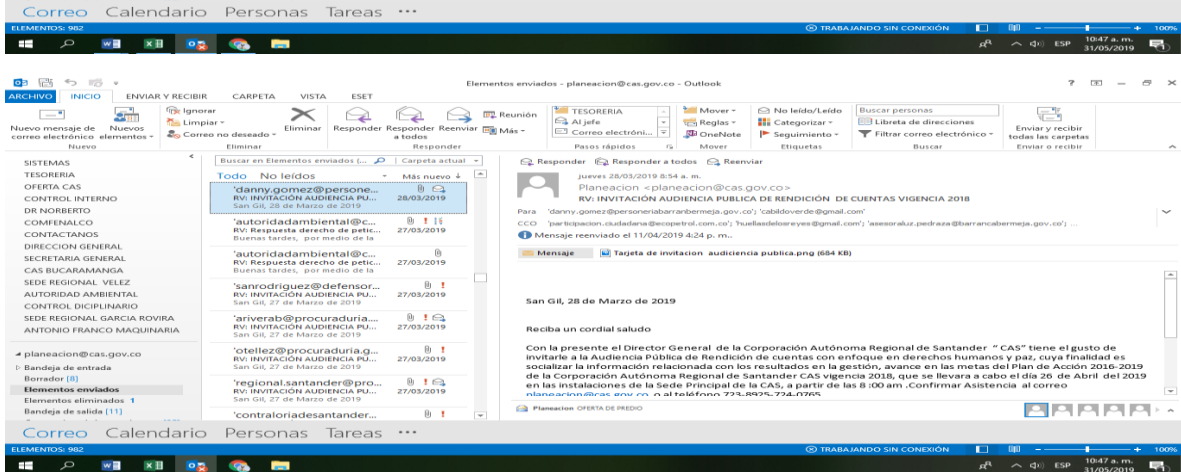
Correo Calendario Personas Tareas ···

ELEMENTOS: 982

TRABAJANDO SIN CONEXIÓN

100%

ESP 10:47 a. m. 31/05/2019

Elementos enviados - planeacion@cas.gov.co - Outlook

ARCHIVO INICIO ENVIAR Y RECIBIR CARPETA VISTA ESET

Nuevo mensaje de correo electrónico Nuevos elementos
Nuevo

Ignorar Limpiar Correo no deseado Eliminar
Eliminar

Responder Responder a todos Reenviar Reunión Más
Responder

TESORERIA Al jefe Correo electróni...
Pasos rápidos

Mover Reglas OneNote
Mover

No leído/Leído Categorizar Seguimiento
Etiquetas

Buscar personas Libreta de direcciones Filtrar correo electrónico
Buscar

Enviar y recibir todas las carpetas
Enviar o recibir

SISTEMAS
TESORERIA
OFERTA CAS
CONTROL INTERNO
DR NORBERTO
COMFENALCO
CONTACTANOS
DIRECCION GENERAL
SECRETARIA GENERAL
CAS BUCARAMANGA
SEDE REGIONAL VELEZ
AUTORIDAD AMBIENTAL
CONTROL DISCIPLINARIO
SEDE REGIONAL GARCIA ROVIRA
ANTONIO FRANCO MAQUINARIA

planeacion@cas.gov.co
Bandeja de entrada
Borrador [8]
Elementos enviados
Elementos eliminados 1
Bandeja de salida [11]

Buscar en Elementos enviados (Ctrl+E) Carpeta actual

Todo No leídos Más nuevo

'danny.gomez@persone... RV: INVITACIÓN AUDIENCIA PU... 28/03/2019 San Gil, 28 de Marzo de 2019

'autoridadambiental@c... RV: Respuesta derecho de petic... 27/03/2019 Buenas tardes, por medio de la

'autoridadambiental@c... RV: Respuesta derecho de petic... 27/03/2019 Buenas tardes, por medio de la

'sanrodriguez@defensor... RV: INVITACIÓN AUDIENCIA PU... 27/03/2019 San Gil, 27 de Marzo de 2019

'ariverab@procuraduria.... RV: INVITACIÓN AUDIENCIA PU... 27/03/2019 San Gil, 27 de Marzo de 2019

'otellez@procuraduria.g... RV: INVITACIÓN AUDIENCIA PU... 27/03/2019 San Gil, 27 de Marzo de 2019

'regional.santander@pro... RV: INVITACIÓN AUDIENCIA PU... 27/03/2019 San Gil, 27 de Marzo de 2019

'contraloriadesantander...

Responder Responder a todos Reenviar

jueves 28/03/2019 8:54 a. m.
Planeacion <planeacion@cas.gov.co>
RV: INVITACIÓN AUDIENCIA PUBLICA DE RENDICIÓN DE CUENTAS VIGENCIA 2018

Para 'danny.gomez@personeriabarrancabermeja.gov.co'; 'cabildoverde@gmail.com'
CCO 'participacion.ciudadana@ecopetrol.com.co'; 'huellasdelosreyes@gmail.com'; 'asesoraluz.pedraza@barrancabermeja.gov.co'; ...

Mensaje reenviado el 11/04/2019 4:24 p. m..

Mensaje Tarjeta de invitacion audiciencia publica.png (684 KB)

San Gil, 28 de Marzo de 2019

Reciba un cordial saludo

Con la presente el Director General de la Corporación Autónoma Regional de Santander " CAS" tiene el gusto de invitarle a la Audiencia Pública de Rendición de cuentas con enfoque en derechos humanos y paz, cuya finalidad es socializar la información relacionada con los resultados en la gestión, avance en las metas del Plan de Acción 2016-2019 de la Corporación Autónoma Regional de Santander CAS vigencia 2018, que se llevara a cabo el día 26 de Abril del 2019 en las instalaciones de la Sede Principal de la CAS, a partir de las 8 :00 am .Confirmar Asistencia al correo planeacion@cas.gov.co o al teléfono 723-8925-724-0765

Planeacion OFERTA DE PREDIO

Correo Calendario Personas Tareas ···

ELEMENTOS: 982

TRABAJANDO SIN CONEXIÓN

100%

ESP 10:47 a. m. 31/05/2019